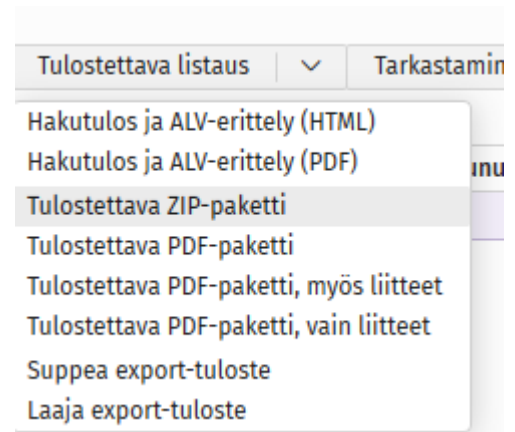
Tulostettava listaus ∨ Tarkastamin

Hakutulos ja ALV-erittely (HTML)
Hakutulos ja ALV-erittely (PDF)
Tulostettava ZIP-paketti
Tulostettava PDF-paketti
Tulostettava PDF-paketti, myös liitteet
Tulostettava PDF-paketti, vain liitteet
Suppea export-tuloste
Laaja export-tuloste

nu